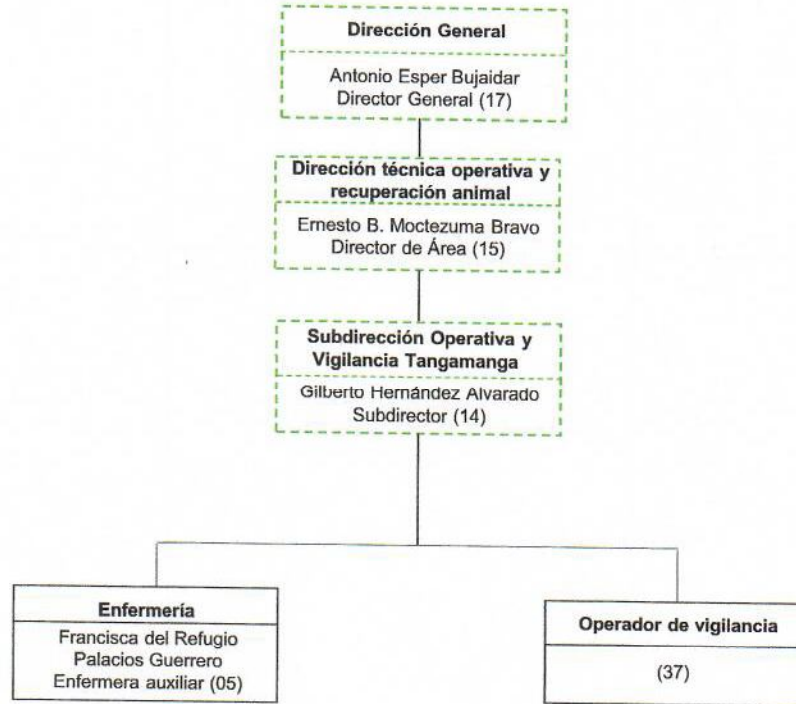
Dirección General

Antonio Esper Bujaidar
Director General (17)

Dirección técnica operativa y recuperación animal

Ernesto B. Moctezuma Bravo
Director de Área (15)

Subdirección Operativa y Vigilancia Tangamanga

Gilberto Hernández Alvarado
Subdirector (14)

Enfermería

Francisca del Refugio
Palacios Guerrero
Enfermera auxiliar (05)

Operador de vigilancia

(37)